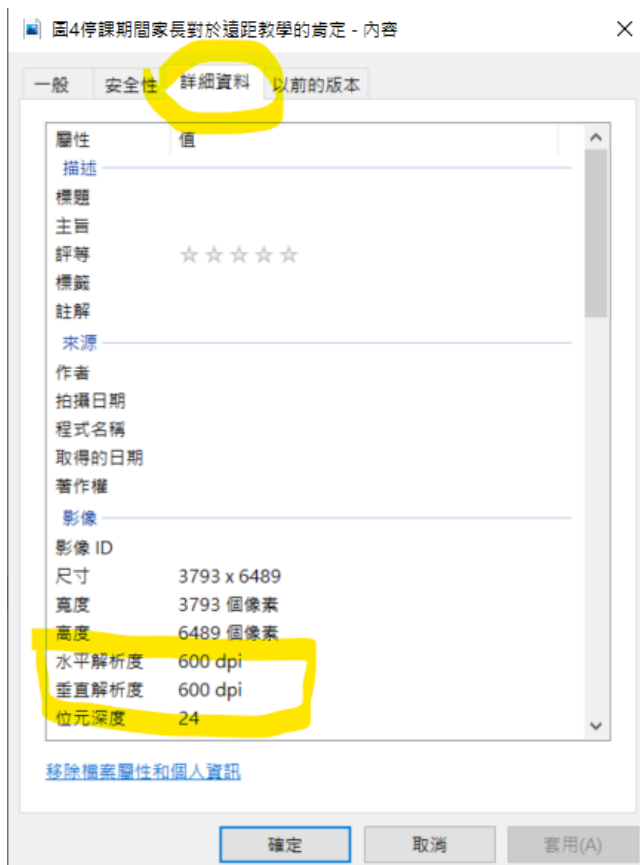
圖4停課期間家長對於遠距教學的肯定 - 內容

一般 安全性 詳細資料 以前的版本

| 屬性 | 值 |
|---|---|
| 描述 | |
| 標題 | |
| 主旨 | |
| 評等 | ☆☆☆☆☆ |
| 標籤 | |
| 註解 | |
| 來源 | |
| 作者 | |
| 拍攝日期 | |
| 程式名稱 | |
| 取得的日期 | |
| 著作權 | |
| 影像 | |
| 影像 ID | |
| 尺寸 | 3793 x 6489 |
| 寬度 | 3793 個像素 |
| 高度 | 6489 個像素 |
| 水平解析度 | 600 dpi |
| 垂直解析度 | 600 dpi |
| 位元深度 | 24 |

移除檔案屬性和個人資訊

確定 取消 套用(A)